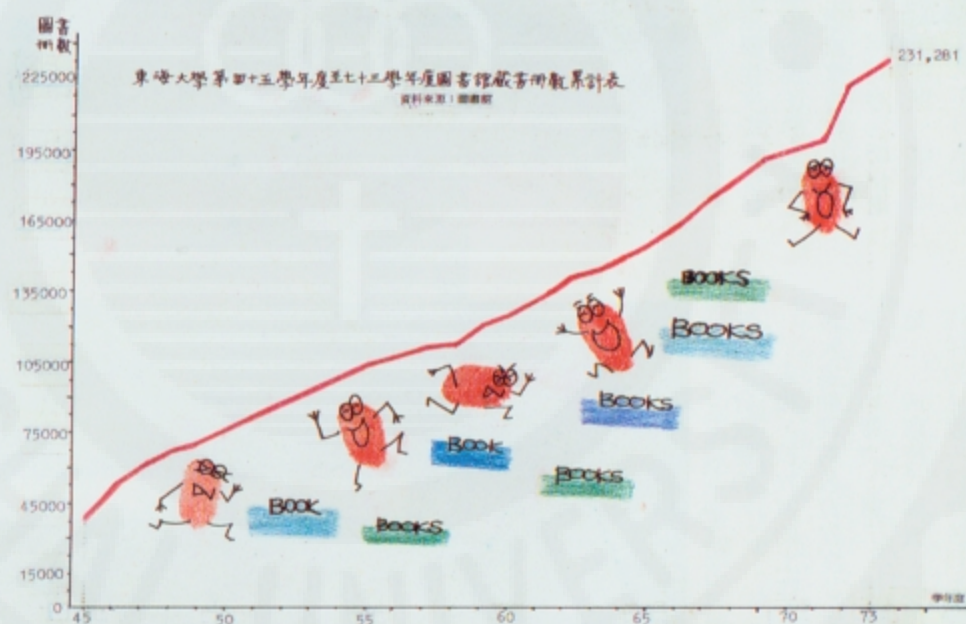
圖書
冊數

東海大學第四十五學年度至七十三學年度圖書館藏書冊數累計表
資料來源：圖書館

231,281

225000
195000
165000
135000
105000
75000
45000
15000
0

BOOKS
BOOKS
BOOKS
BOOK
BOOKS
BOOK
BOOKS

45 50 55 60 65 70 75
學年度